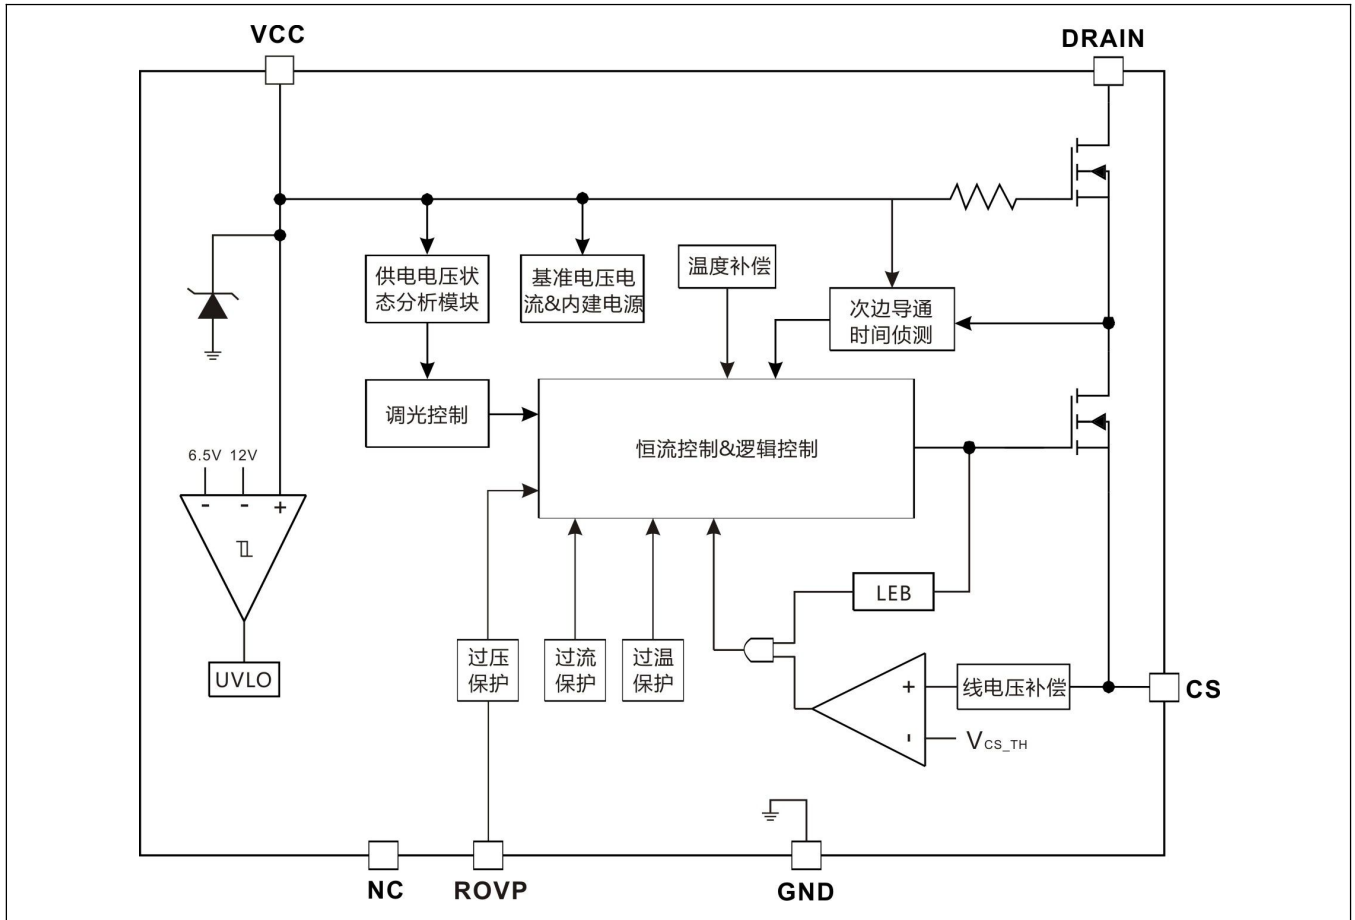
VCC

DRAIN

供电电压状态分析模块

基准电压电流&内建电源

温度补偿

次边导通时间侦测

调光控制

恒流控制&逻辑控制

6.5V 12V

-

-

+

UVLO

LEB

过压保护

过流保护

过温保护

+

-

线电压补偿

$V_{CS\_TH}$

CS

NC

ROVP

GND